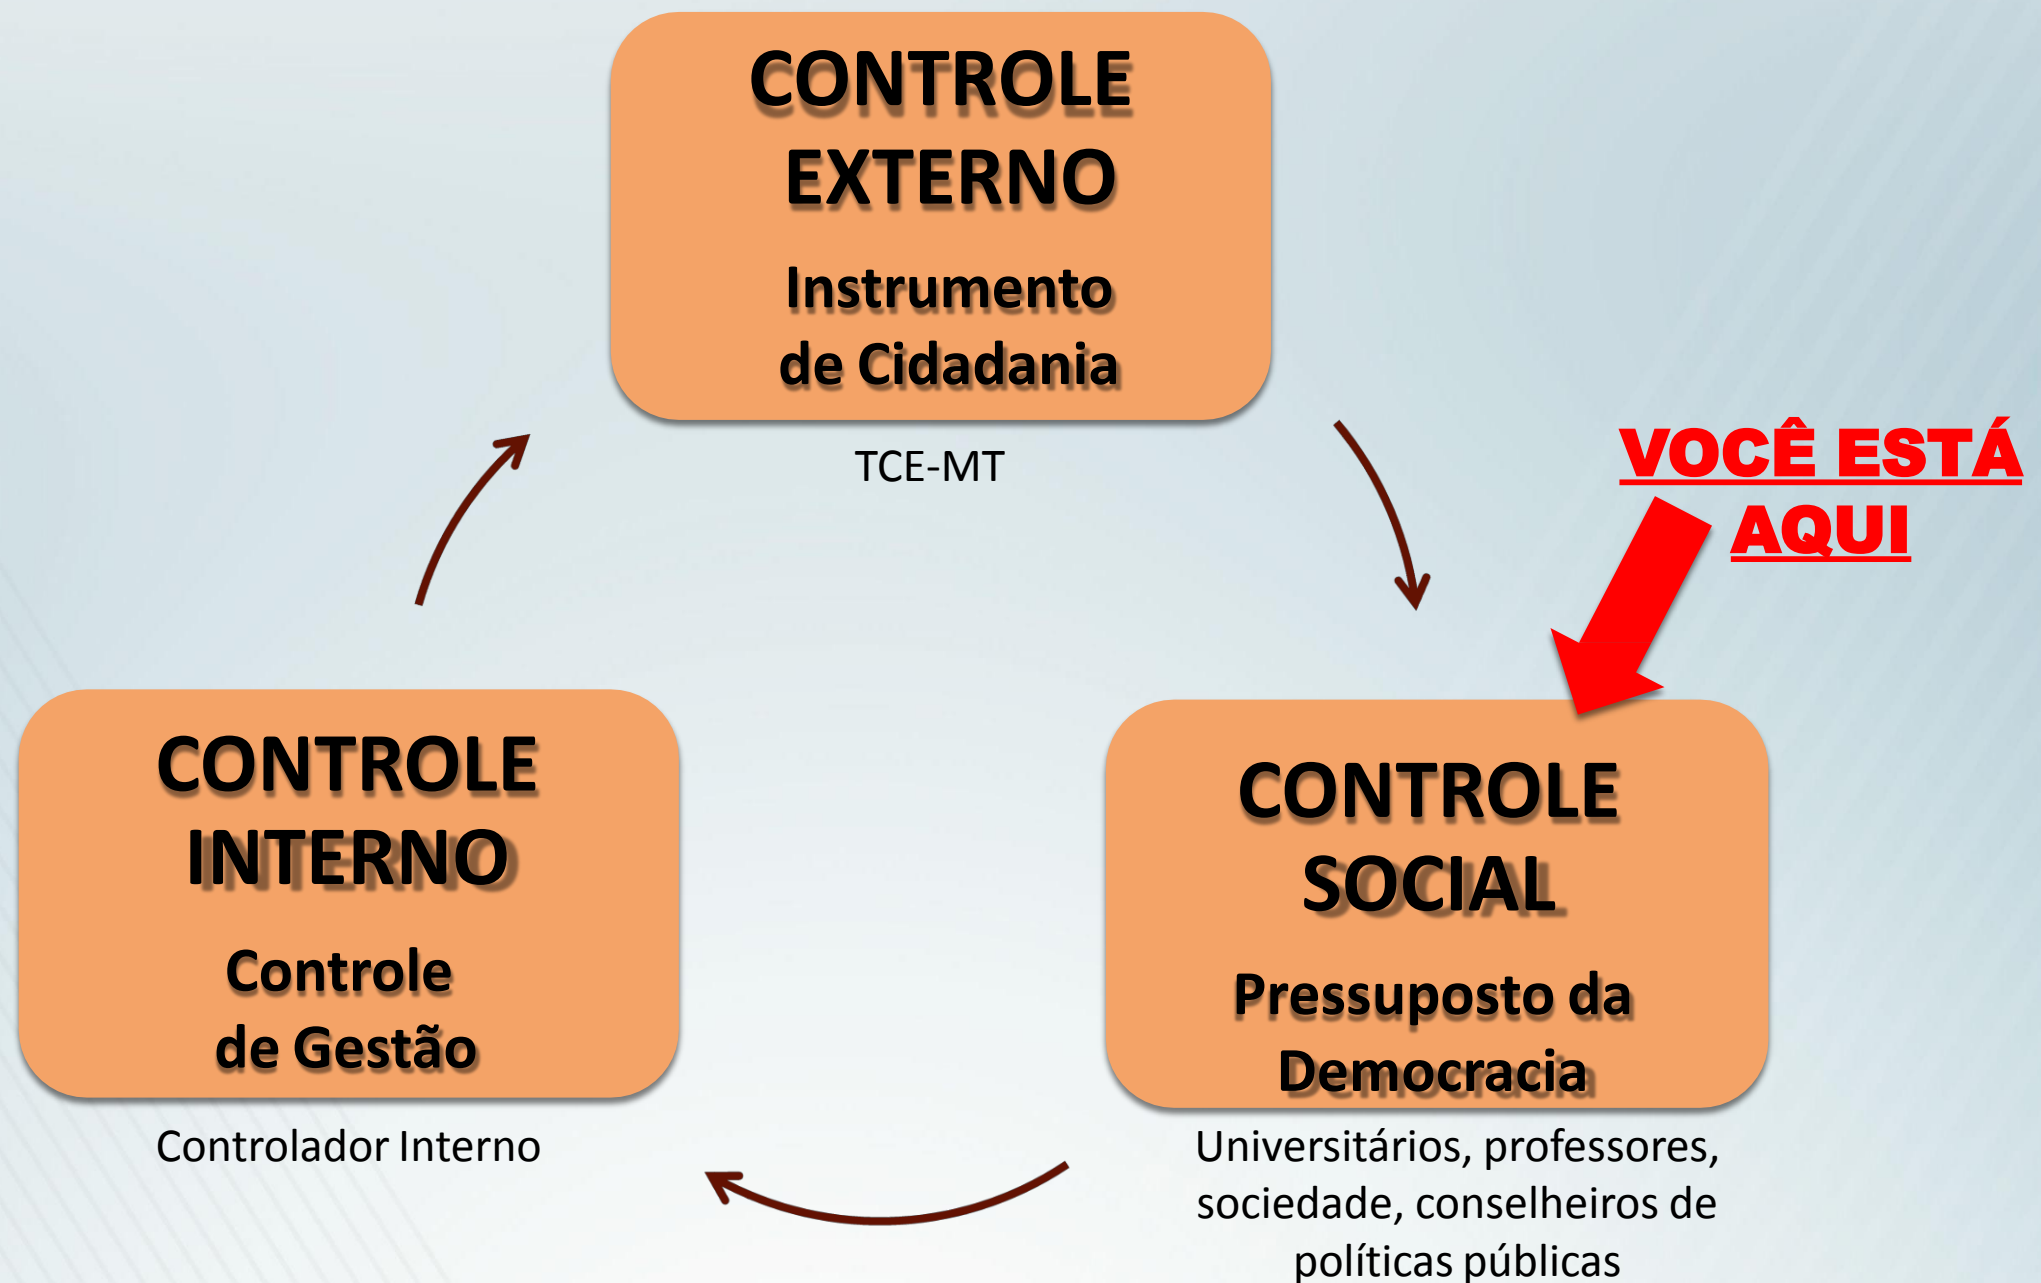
CONTROLE EXTERNO

Instrumento de Cidadania

TCE-MT

VOCÊ ESTÁ AQUI

CONTROLE INTERNO

Controle de Gestão

Controlador Interno

CONTROLE SOCIAL

Pressuposto da Democracia

Universitários, professores, sociedade, conselheiros de políticas públicas